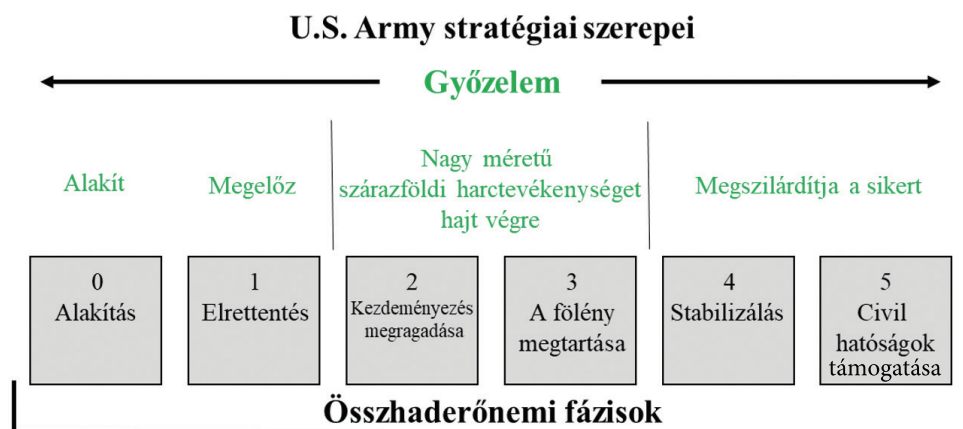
U.S. Army stratégiai szerepei

Győzelem

Alakít

Megelőz

Nagy méretű szárazföldi harctevékenységet hajt végre

Megszilárdítja a sikert

0
Alakítás

1
Elrettentés

2
Kezdeményezés megragadása

3
A fölény megtartása

4
Stabilizálás

5
Civil hatóságok támogatása

Összhaderőnemi fázisok